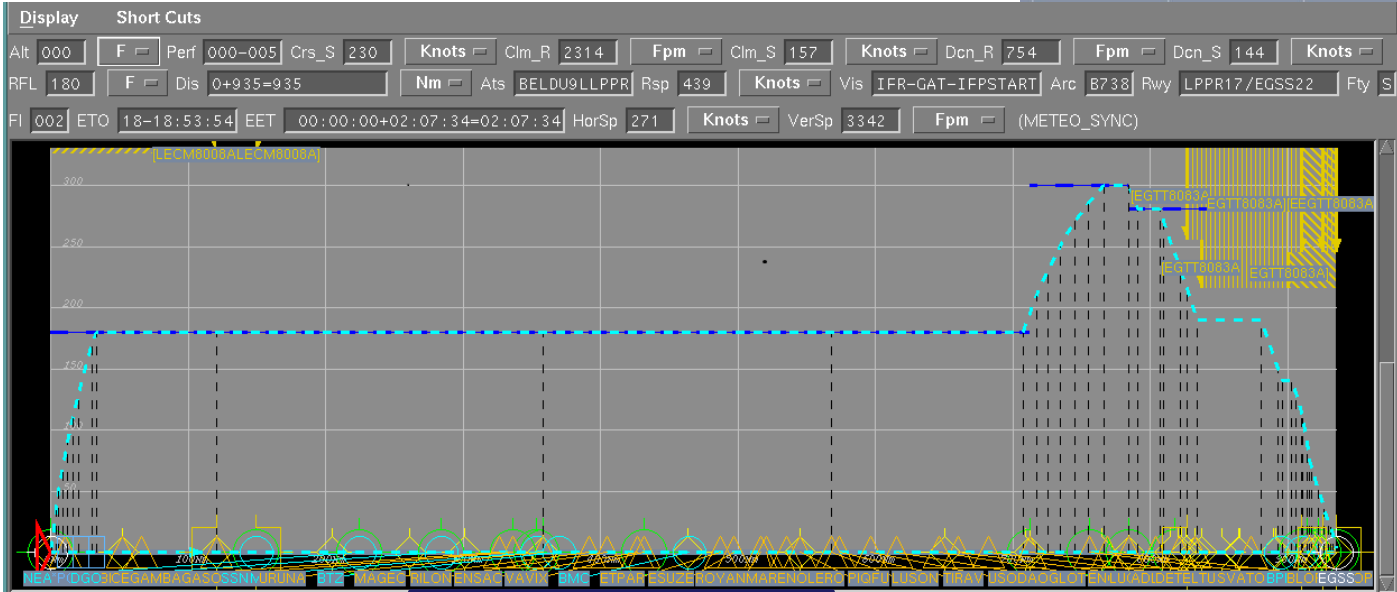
Display Short Cuts

Alt 000 F Perf 000-005 Crs_S 230 Knots Clm_R 2314 Fpm Clm_S 157 Knots Dcn_R 754 Fpm Dcn_S 144 Knots

RFL 180 F Dis 0+935=935 Nm Ats BELDU9LLPPR Rsp 439 Knots Vis IFR-GAT-IFPSTART Arc B738 Rwy LPPR17/EGSS22 Fty S

Fl 002 ETO 18-18:53:54 EET 00:00:00+02:07:34=02:07:34 HorSp 271 Knots VerSp 3342 Fpm (METEO_SYNC)

[LECM8008ALECM8008A]

300

250

200

150

[EGTT8083A] [EGTT8083A] [EGTT8083A]

[EGTT8083A] [EGTT8083A]

NEA P DGO BICEGAMBAGASOSSNMURUNA BTZ MAGEC RILON ENSAC VAVIX BMC ETPAR ESUZE ROYAN MARENOLERO PIQFL LUSON TIRAV USODAOGLOT ENLU ADIDETEL TUSVATO BPI BLO EGSS P